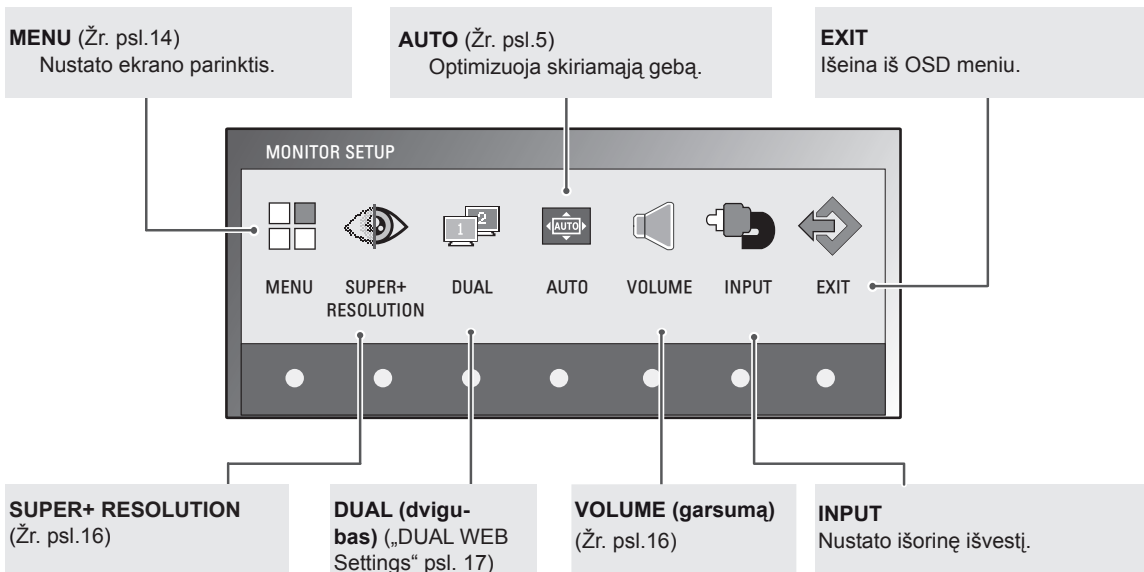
**MENU** (Žr. psl.14)
Nustato ekrano parinktis.

**AUTO** (Žr. psl.5)
Optimizuoja skiriamąją gebą.

**EXIT**
Išeina iš OSD meniu.

MONITOR SETUP

AUTO

MENU

SUPER+ RESOLUTION

DUAL

AUTO

VOLUME

INPUT

EXIT

**SUPER+ RESOLUTION**
(Žr. psl.16)

**DUAL (dvigubas)** („DUAL WEB Settings“ psl. 17)

**VOLUME (garsumą)**
(Žr. psl.16)

**INPUT**
Nustato išorinę išvestį.